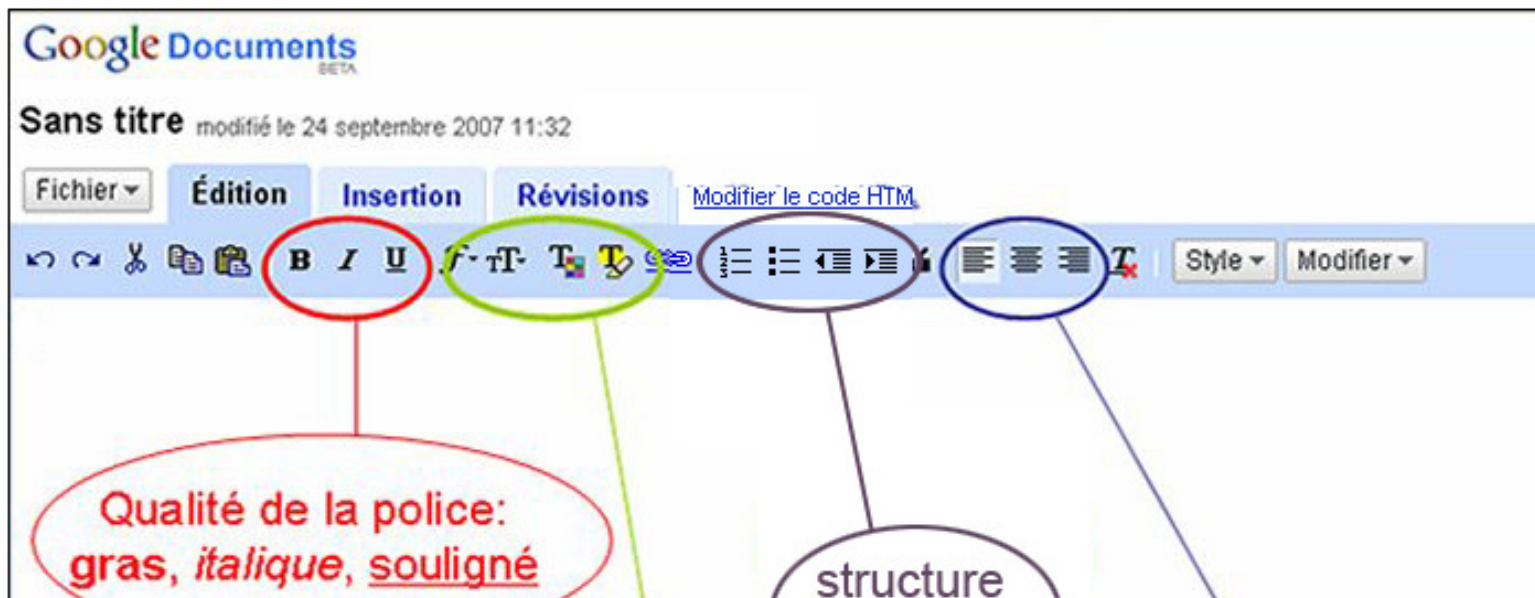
Google Documents
BETA

Sans titre modifié le 24 septembre 2007 11:32

Fichier ▾ Édition Insertion Révisions Modifier le code HTM

B I U

Style ▾ Modifier ▾

Qualité de la police: gras, *italique*, souligné

structure